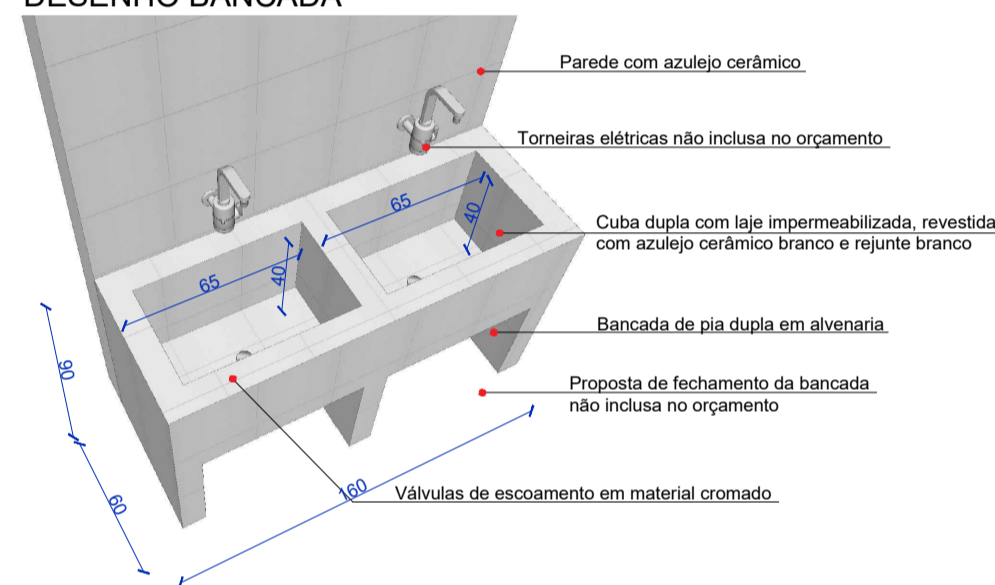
DESENHO BANCADA

Parede com azulejo cerâmico

Torneiras elétricas não inclusa no orçamento

Cuba dupla com laje impermeabilizada, revestida com azulejo cerâmico branco e rejunte branco

Bancada de pia dupla em alvenaria

Proposta de fechamento da bancada não inclusa no orçamento

Válvulas de escoamento em material cromado

65

40

65

40

90

60

160